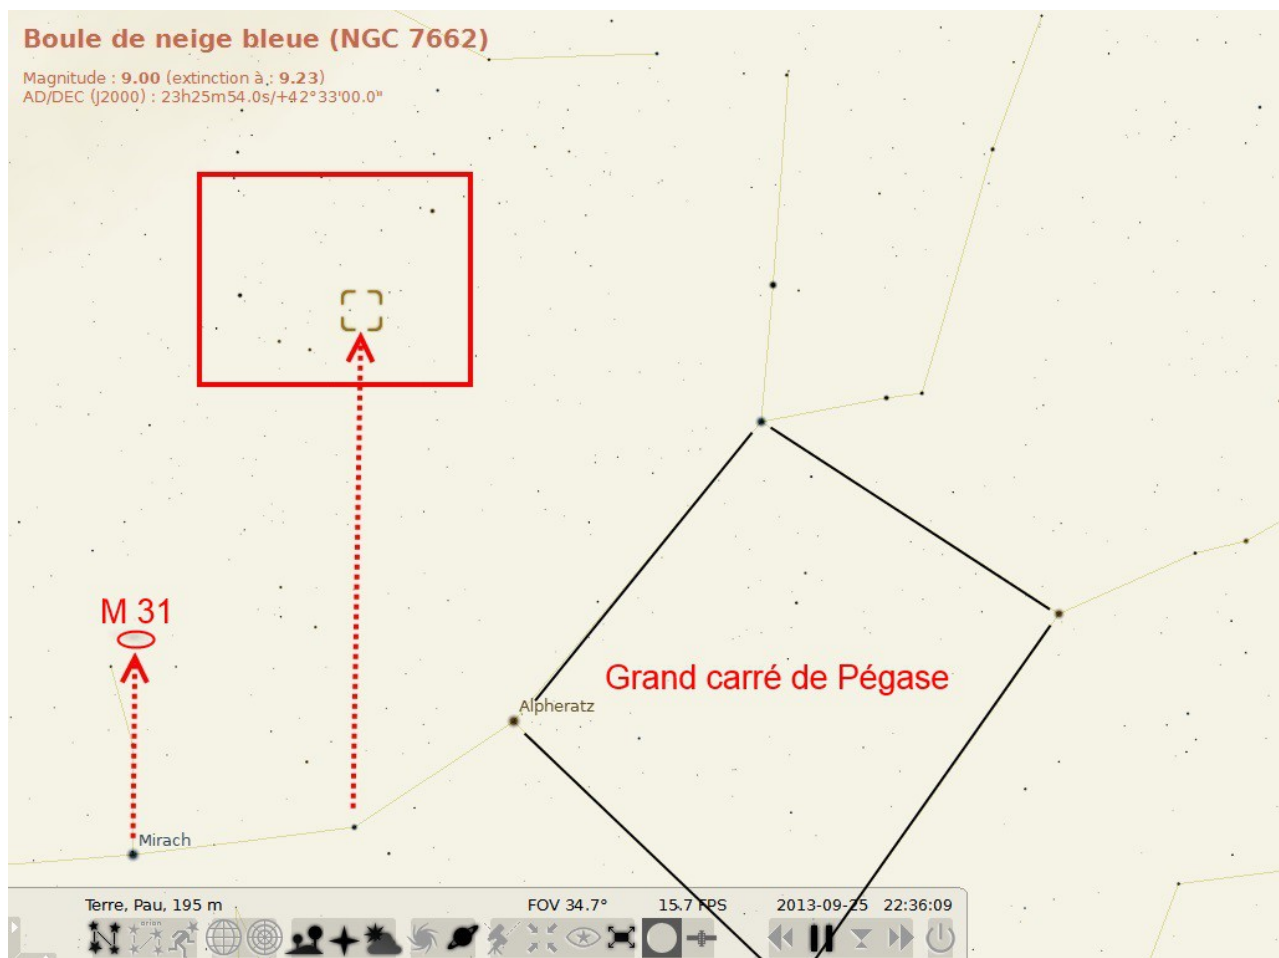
Boule de neige bleue (NGC 7662)

Magnitude : 9.00 (extinction à : 9.23)
AD/DEC (J2000) : 23h25m54.0s/+42°33'00.0"

M 31

Grand carré de Pégase

Alpheratz

Mirach

Terre, Pau, 195 m

FOV 34.7°

15.7 FPS

2013-09-25 22:36:09